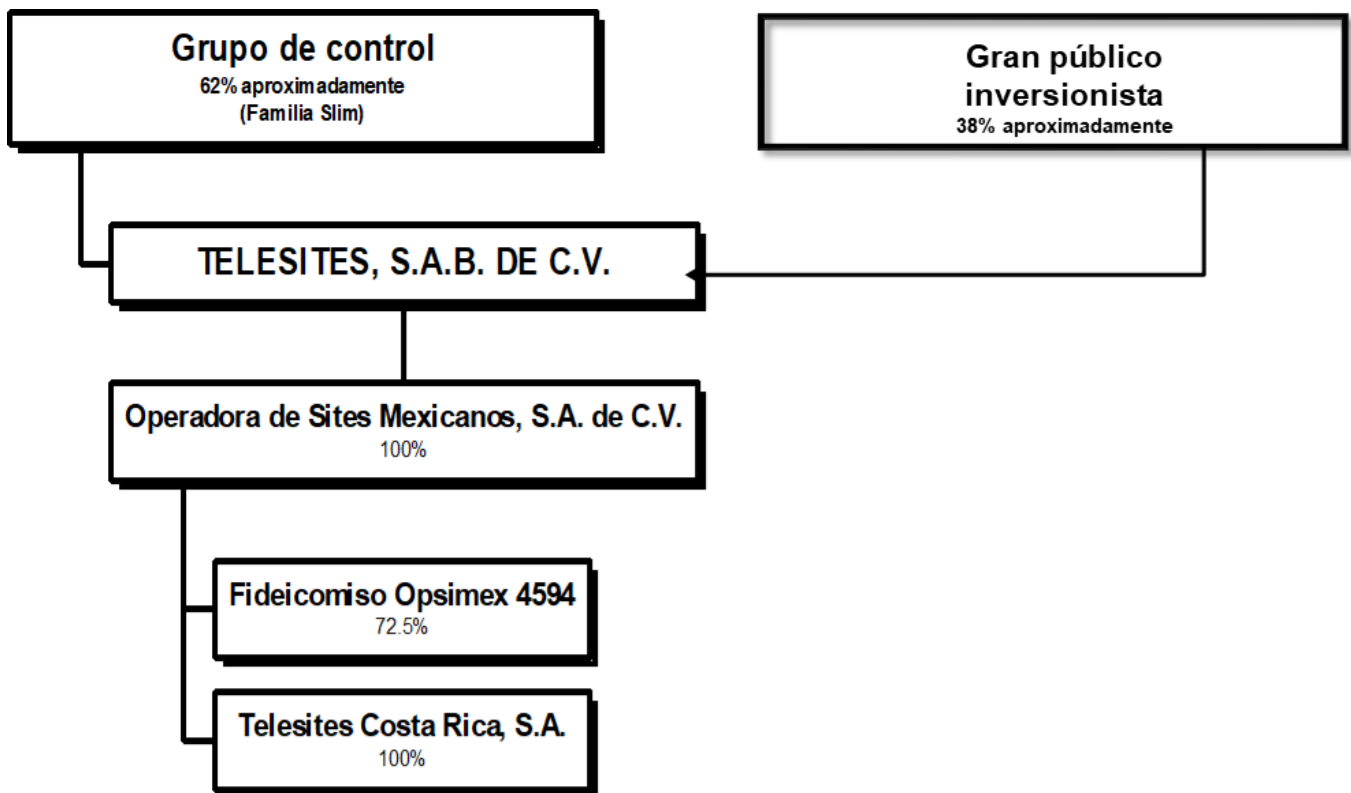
Grupo de control
62% aproximadamente
(Familia Slim)

Gran público inversionista
38% aproximadamente

TELESITES, S.A.B. DE C.V.

Operadora de Sites Mexicanos, S.A. de C.V.
100%

Fideicomiso Opsimex 4594
72.5%

Telesites Costa Rica, S.A.
100%